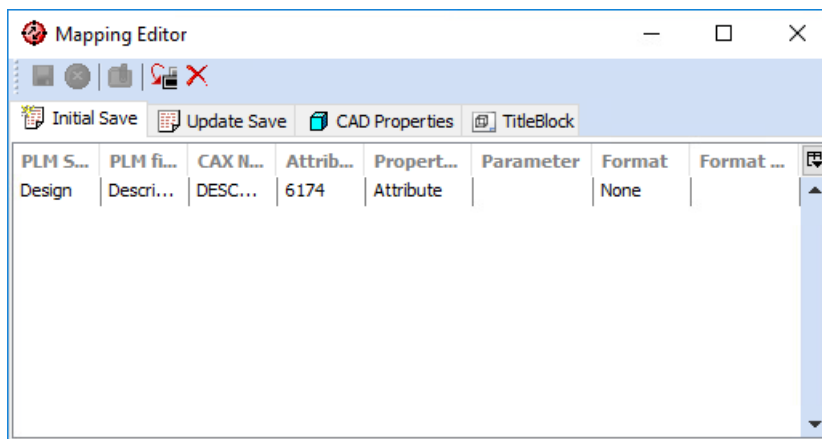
Mapping Editor

Initial Save | Update Save | CAD Properties | TitleBlock

| PLM S... | PLM fi... | CAX N... | Attrib... | Propert... | Parameter | Format | Format ... |
|---|---|---|---|---|---|---|---|
| Design | Descri... | DESC... | 6174 | Attribute | | None | |